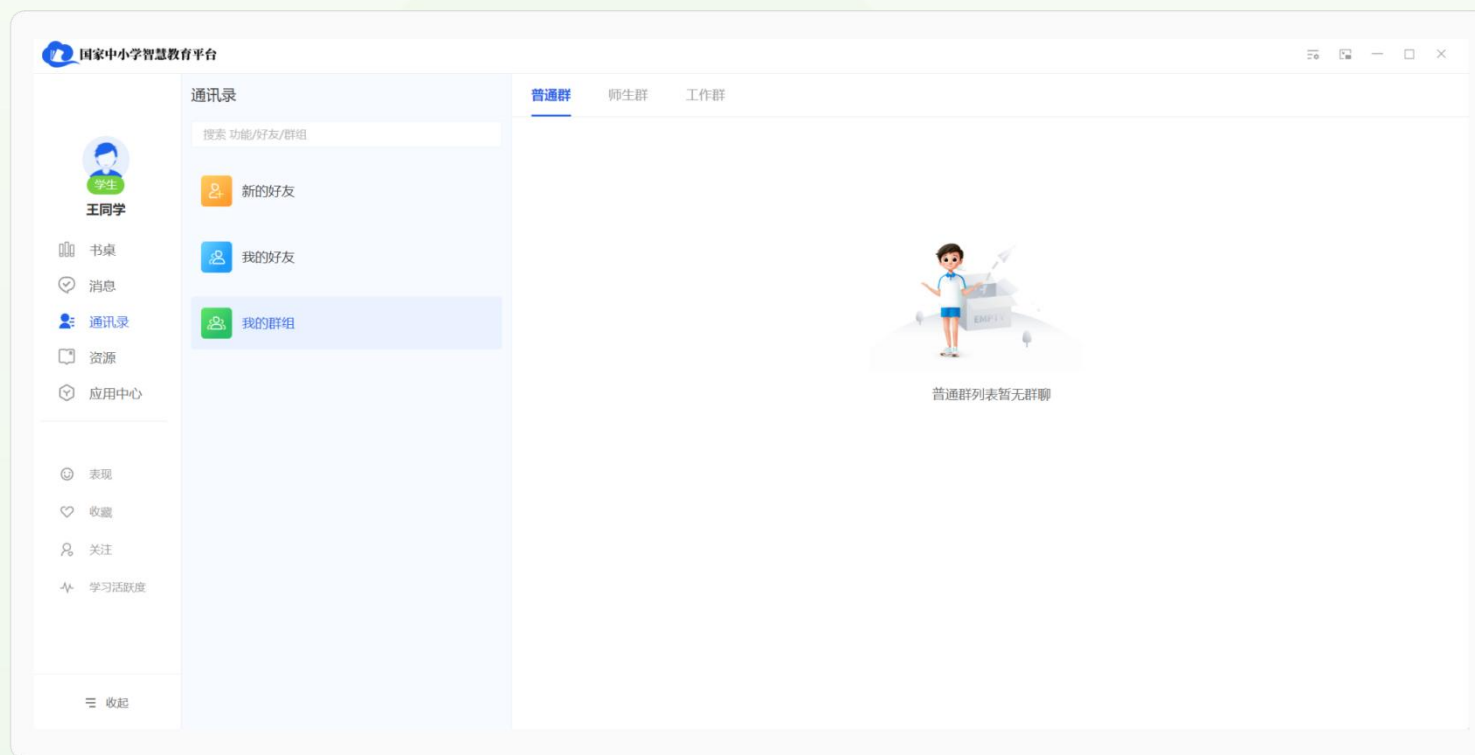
国家中小学智慧教育平台

学生
王同学

书桌
消息
通讯录
资源
应用中心

表现
收藏
关注
学习活跃度

收起

通讯录
搜索 功能/好友/群组
新的好友
我的好友
我的群组

普通群
师生群
工作群

EMPTY
普通群列表暂无群聊